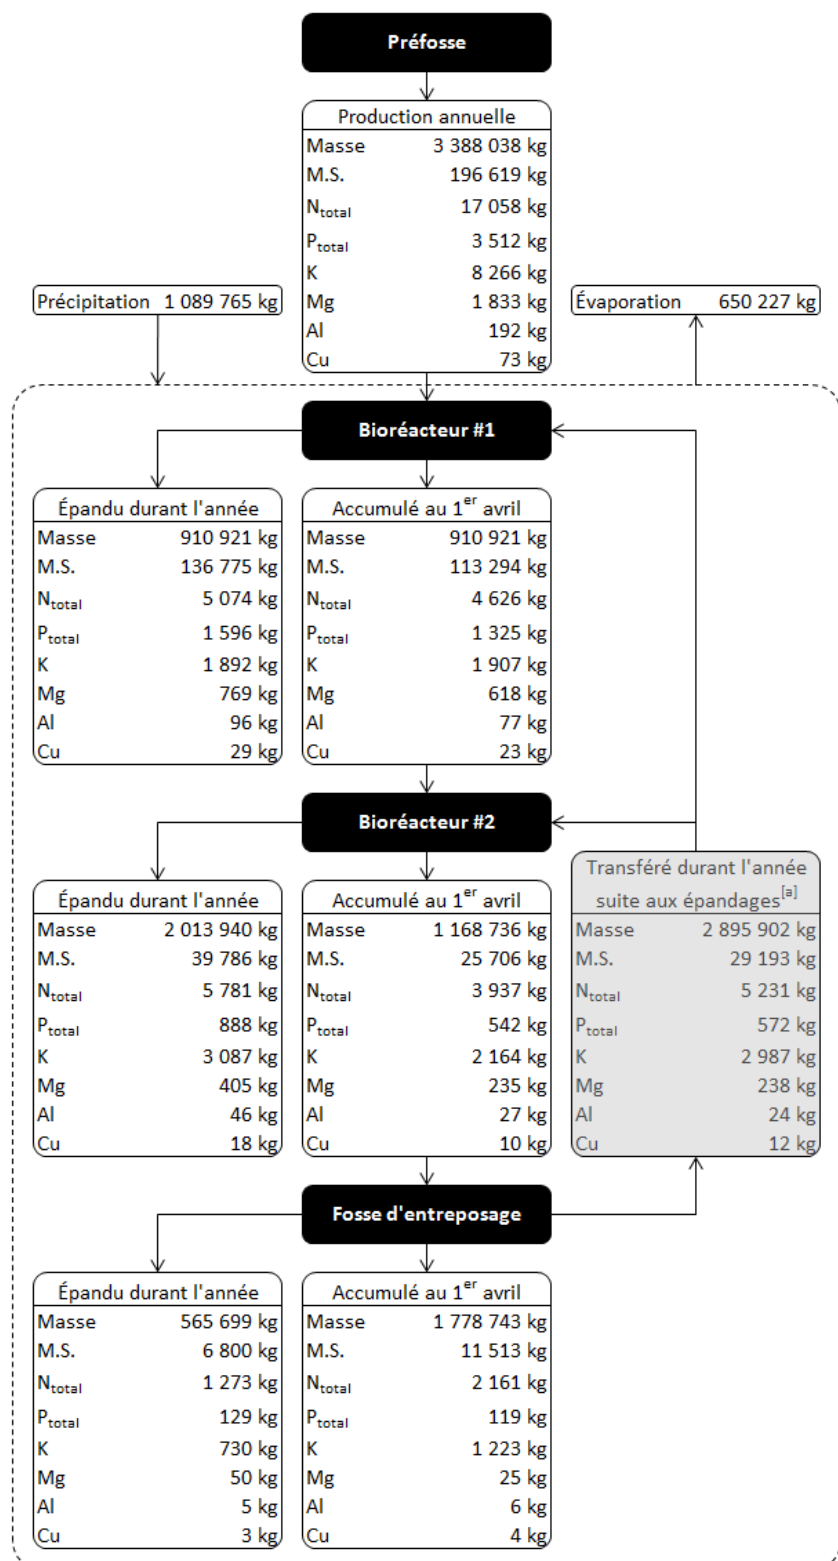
Préfosse

| Production annuelle | |
|---|---|
| Masse | 3 388 038 kg |
| M.S. | 196 619 kg |
| $N_{total}$ | 17 058 kg |
| $P_{total}$ | 3 512 kg |
| K | 8 266 kg |
| Mg | 1 833 kg |
| Al | 192 kg |
| Cu | 73 kg |

Précipitation 1 089 765 kg

Évaporation 650 227 kg

Bioréacteur #1

| Épandu durant l'année | |
|---|---|
| Masse | 910 921 kg |
| M.S. | 136 775 kg |
| $N_{total}$ | 5 074 kg |
| $P_{total}$ | 1 596 kg |
| K | 1 892 kg |
| Mg | 769 kg |
| Al | 96 kg |
| Cu | 29 kg |

| Accumulé au 1$^{er}$ avril | |
|---|---|
| Masse | 910 921 kg |
| M.S. | 113 294 kg |
| $N_{total}$ | 4 626 kg |
| $P_{total}$ | 1 325 kg |
| K | 1 907 kg |
| Mg | 618 kg |
| Al | 77 kg |
| Cu | 23 kg |

Bioréacteur #2

| Épandu durant l'année | |
|---|---|
| Masse | 2 013 940 kg |
| M.S. | 39 786 kg |
| $N_{total}$ | 5 781 kg |
| $P_{total}$ | 888 kg |
| K | 3 087 kg |
| Mg | 405 kg |
| Al | 46 kg |
| Cu | 18 kg |

| Accumulé au 1$^{er}$ avril | |
|---|---|
| Masse | 1 168 736 kg |
| M.S. | 25 706 kg |
| $N_{total}$ | 3 937 kg |
| $P_{total}$ | 542 kg |
| K | 2 164 kg |
| Mg | 235 kg |
| Al | 27 kg |
| Cu | 10 kg |

| Transféré durant l'année suite aux épandages$^{[a]}$ | |
|---|---|
| Masse | 2 895 902 kg |
| M.S. | 29 193 kg |
| $N_{total}$ | 5 231 kg |
| $P_{total}$ | 572 kg |
| K | 2 987 kg |
| Mg | 238 kg |
| Al | 24 kg |
| Cu | 12 kg |

Fosse d'entreposage

| Épandu durant l'année | |
|---|---|
| Masse | 565 699 kg |
| M.S. | 6 800 kg |
| $N_{total}$ | 1 273 kg |
| $P_{total}$ | 129 kg |
| K | 730 kg |
| Mg | 50 kg |
| Al | 5 kg |
| Cu | 3 kg |

| Accumulé au 1$^{er}$ avril | |
|---|---|
| Masse | 1 778 743 kg |
| M.S. | 11 513 kg |
| $N_{total}$ | 2 161 kg |
| $P_{total}$ | 119 kg |
| K | 1 223 kg |
| Mg | 25 kg |
| Al | 6 kg |
| Cu | 4 kg |